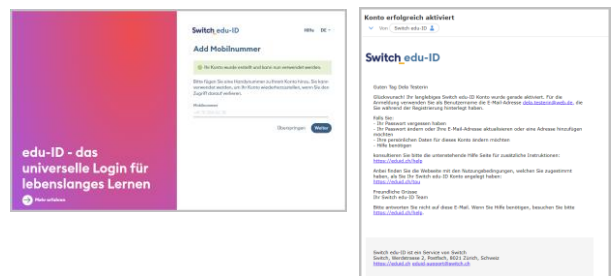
edu-ID - das universelle Login für lebenslanges Lernen

Mehr erfahren

Switch edu-ID

Hilfe DE

Add Mobilnummer

Ihr Konto wurde erstellt und kann nun verwendet werden.

Bitte fügen Sie eine Handynummer zu Ihrem Konto hinzu. Sie kann verwendet werden, um Ihr Konto wiederherzustellen, wenn Sie den Zugriff darauf verlieren.

Mobilnummer

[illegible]

Überspringen Weiter

Konto erfolgreich aktiviert

Von: Switch edu-ID

Switch edu-ID

Guten Tag Dola Testerin

Glückwunsch! Ihr langlebiges Switch edu-ID Konto wurde gerade aktiviert. Für die Anmeldung verwenden Sie als Benutzername die E-Mail-Adresse dola.testerin@edu.ch, die Sie während der Registrierung hinterlegt haben.

Falls Sie:
- Ihr Passwort vergessen haben
- Ihr Passwort ändern oder Ihre E-Mail-Adresse aktualisieren oder eine Adresse hinzufügen möchten
- Ihre persönlichen Daten für dieses Konto ändern möchten
- Hilfe benötigen

konsultieren Sie bitte die untenstehende Hilfe Seite für zusätzliche Instruktionen:
https://eduid.ch/help

Weiter finden Sie die Webseite mit den Nutzungsbedingungen, welchen Sie zugestimmt haben, als Sie Ihr Switch edu-ID Konto angelegt haben:
https://eduid.ch/tou

Freundliche Grüsse
Ihr Switch edu-ID Team

Bitte antworten Sie nicht auf diese E-Mail. Wenn Sie Hilfe benötigen, besuchen Sie bitte https://eduid.ch/help.

Switch edu-ID ist ein Service von Switch
Switch, Werdstrasse 2, Postfach, 8021 Zürich, Schweiz
https://eduid.ch eduid-support@switch.ch